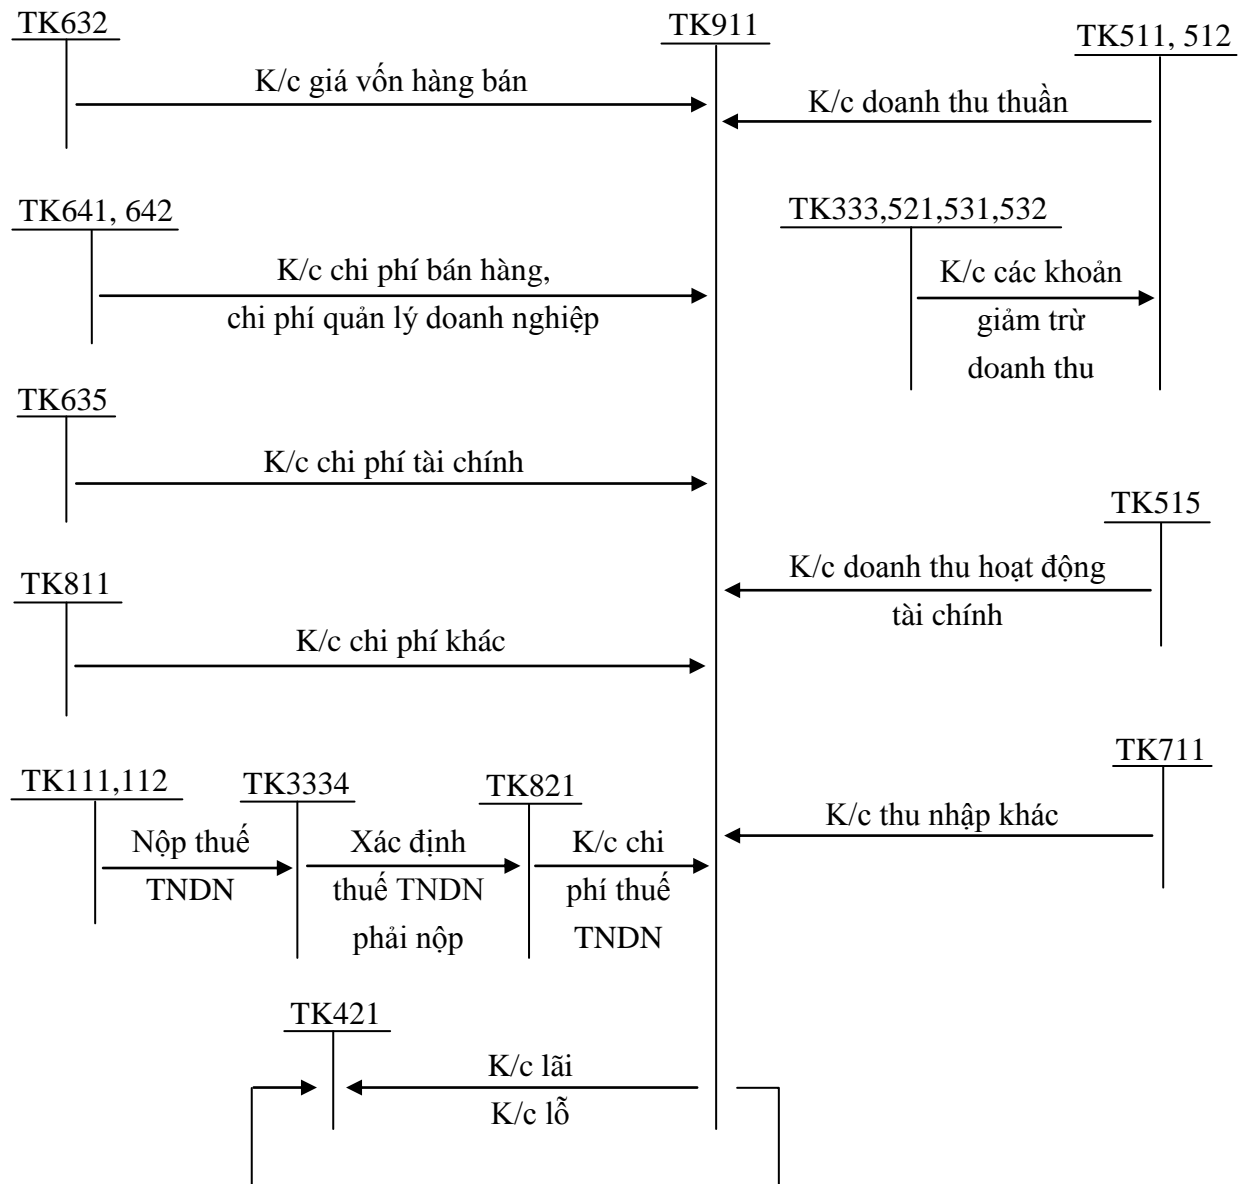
TK632

TK911

TK511, 512

K/c giá vốn hàng bán

K/c doanh thu thuần

TK641, 642

TK333,521,531,532

K/c chi phí bán hàng, chi phí quản lý doanh nghiệp

K/c các khoản giảm trừ doanh thu

TK635

K/c chi phí tài chính

TK515

K/c doanh thu hoạt động tài chính

TK811

K/c chi phí khác

TK711

TK111,112

TK3334

TK821

K/c thu nhập khác

Nộp thuế TNDN

Xác định thuế TNDN phải nộp

K/c chi phí thuế TNDN

TK421

K/c lãi

K/c lỗ